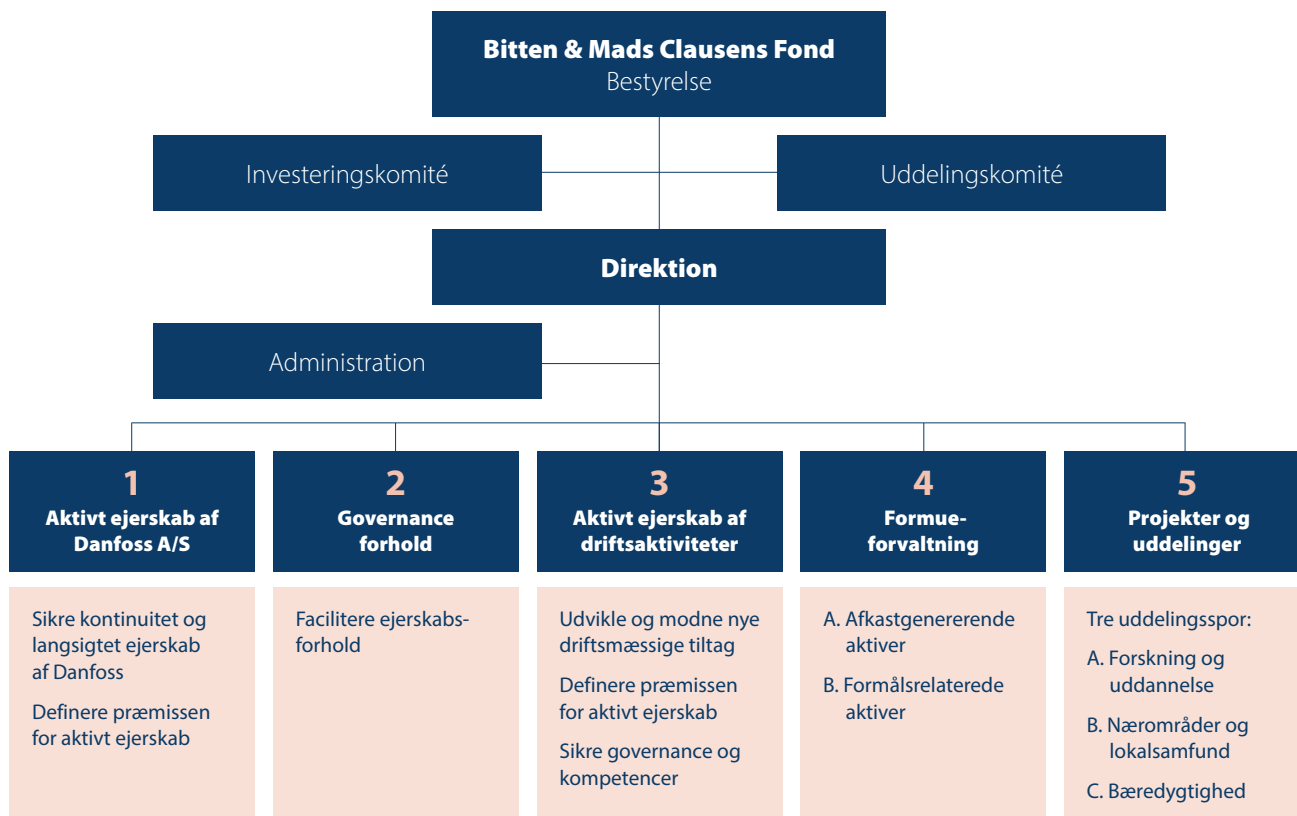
Bitten & Mads Clausens Fond
Bestyrelse

Investeringskomité

Uddelingskomité

Direktion

Administration

1
Aktivt ejerskab af Danfoss A/S

Sikre kontinuitet og langsigtet ejerskab af Danfoss

Definere præmissen for aktivt ejerskab

2
Governance forhold

Facilitere ejerskabsforhold

3
Aktivt ejerskab af driftsaktiviteter

Udvikle og modne nye driftsmæssige tiltag

Definere præmissen for aktivt ejerskab

Sikre governance og kompetencer

4
Formueforvaltning

A. Afkastgenererende aktiver

B. Formålsrelaterede aktiver

5
Projekter og uddelinger

Tre uddelingsspor:

A. Forskning og uddannelse

B. Nærområder og lokalsamfund

C. Bæredygtighed